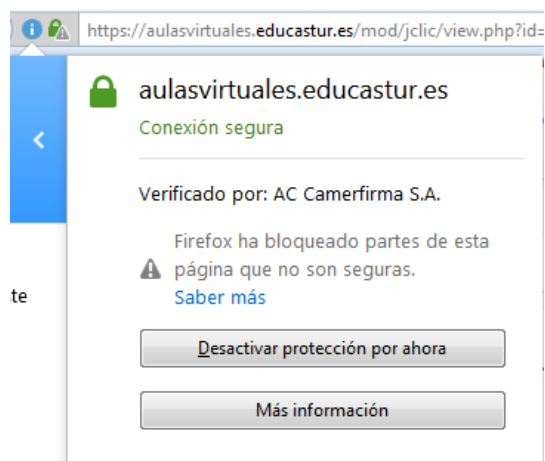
https://aulasvirtuales.educastur.es/mod/jclic/view.php?id=

aulasvirtuales.educastur.es
Conexión segura

Verificado por: AC Camerfirma S.A.

Firefox ha bloqueado partes de esta página que no son seguras.
Saber más

Desactivar protección por ahora

Más información

te